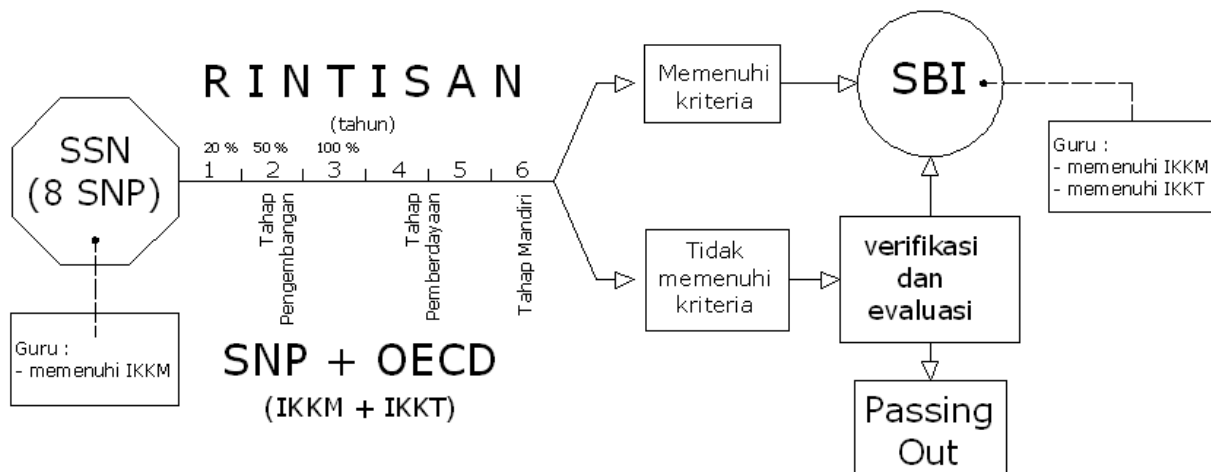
RINTISAN

SSN
(8 SNP)

(tahun)
20 % 50 % 100 %
1 2 3 4 5 6

Tahap Pengembangan

Tahap Pemberdayaan

Tahap Mandiri

Guru :
- memenuhi IKKM

SNP + OECD
(IKKM + IKKT)

Memenuhi kriteria

Tidak memenuhi kriteria

SBI

Guru :
- memenuhi IKKM
- memenuhi IKKT

verifikasi dan evaluasi

Passing Out